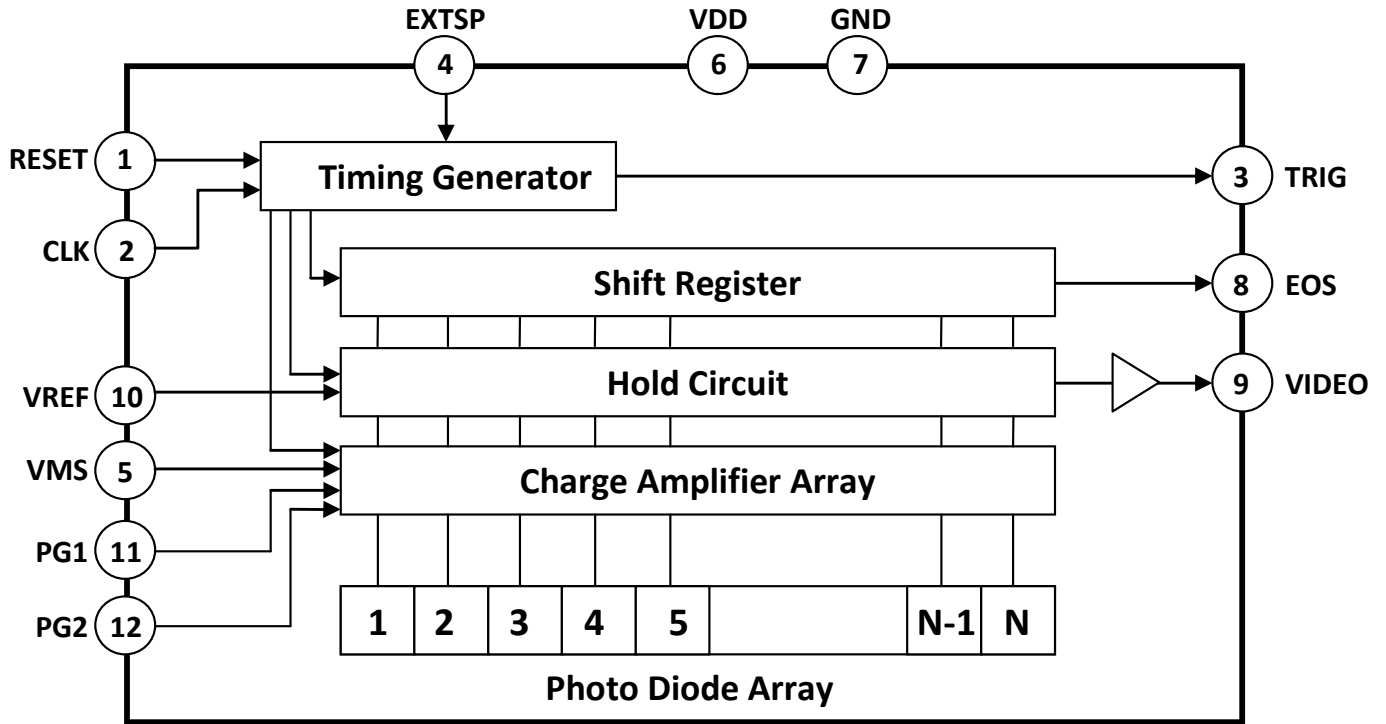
EXTSP
4
VDD
6
GND
7

RESET 1
CLK 2
Timing Generator
3 TRIG

Shift Register
8 EOS

VREF 10
Hold Circuit
9 VIDEO

VMS 5
Charge Amplifier Array
PG1 11
PG2 12

| 1 | 2 | 3 | 4 | 5 | | N-1 | N |
|---|---|---|---|---|---|---|---|

Photo Diode Array